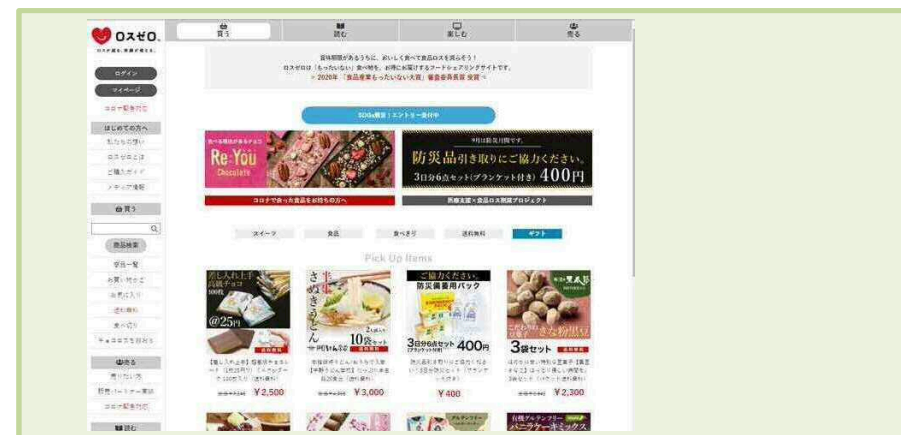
ロスゼロ。

買う

読む

楽しむ

売る

ログイン

マイページ

はじめての方へ

買う

商品検索

売る

読む

賞味期限があるうちに、おいしく食べて食品ロスを減らそう！

ロスゼロは「もったいない」食べ物を、お得にお届けするフードシェアリングサイトです。

＞2020年「食品産業もったいない大賞」審査委員長賞 受賞＜

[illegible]

Re-You Chocolate

9月は防災月間です。

防災品引き取りにご協力ください。

3日分6点セット（ブランケット付き）400円

スイーツ

食品

食べきり

送料無料

ギフト

Pick Up Items

高級チョコ

@25円

さぬきうどん

10袋セット

ご協力ください。

防災備蓄用パック

3日分6点セット 400円

3袋セット

¥2,500

¥3,000

¥400

¥2,300

バニラケーキミックス